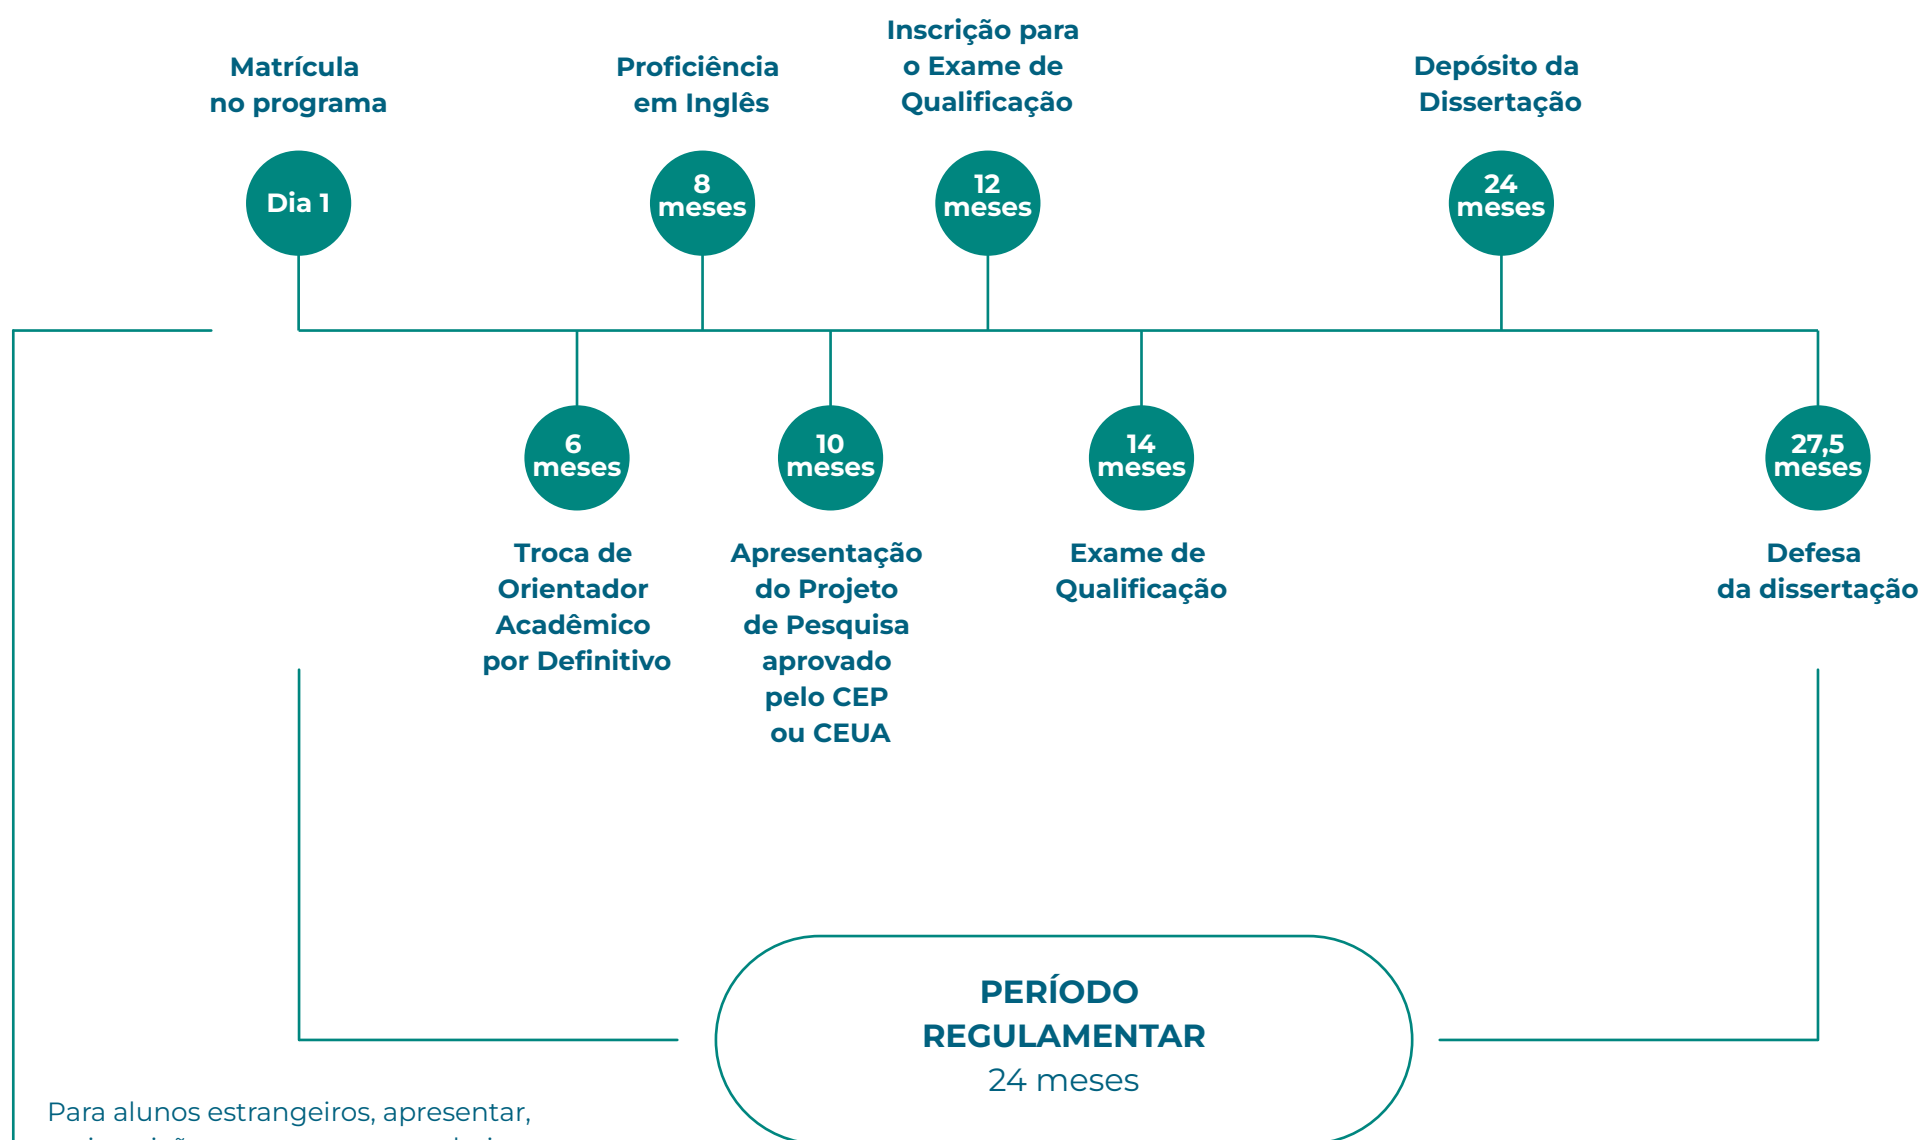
Matrícula no programa

Dia 1

Proficiência em Inglês

8 meses

Inscrição para o Exame de Qualificação

12 meses

Depósito da Dissertação

24 meses

6 meses

Troca de Orientador Acadêmico por Definitivo

10 meses

Apresentação do Projeto de Pesquisa aprovado pelo CEP ou CEUA

14 meses

Exame de Qualificação

27,5 meses

Defesa da dissertação

PERÍODO REGULAMENTAR
24 meses

Para alunos estrangeiros, apresentar,
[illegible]